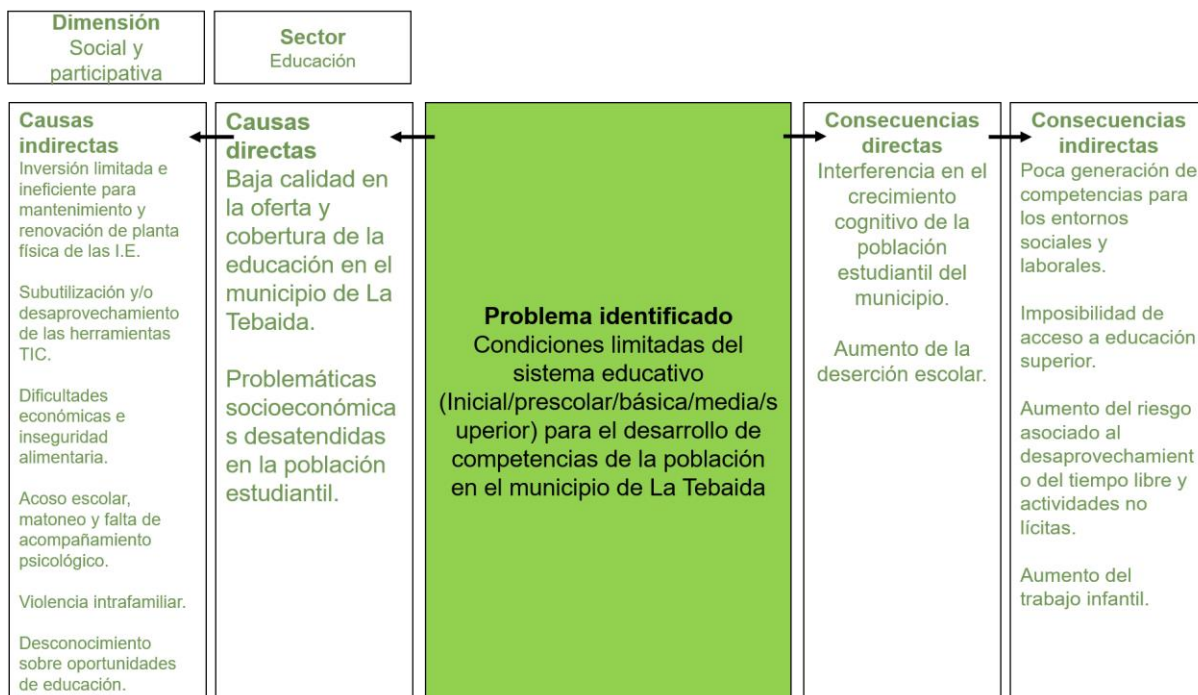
Dimensión
Social y participativa

Sector
Educación

Causas indirectas
Inversión limitada e ineficiente para mantenimiento y renovación de planta física de las I.E.

Subutilización y/o desaprovechamiento de las herramientas TIC.

Dificultades económicas e inseguridad alimentaria.

Acoso escolar, matoneo y falta de acompañamiento psicológico.

Violencia intrafamiliar.

Desconocimiento sobre oportunidades de educación.

Causas directas
Baja calidad en la oferta y cobertura de la educación en el municipio de La Tebaida.

Problemáticas socioeconómicas desatendidas en la población estudiantil.

Problema identificado
Condiciones limitadas del sistema educativo (Inicial/prescolar/básica/media/superior) para el desarrollo de competencias de la población en el municipio de La Tebaida

Consecuencias directas
Interferencia en el crecimiento cognitivo de la población estudiantil del municipio.

Aumento de la deserción escolar.

Consecuencias indirectas
Poca generación de competencias para los entornos sociales y laborales.

Imposibilidad de acceso a educación superior.

Aumento del riesgo asociado al desaprovechamiento del tiempo libre y actividades no lícitas.

Aumento del trabajo infantil.